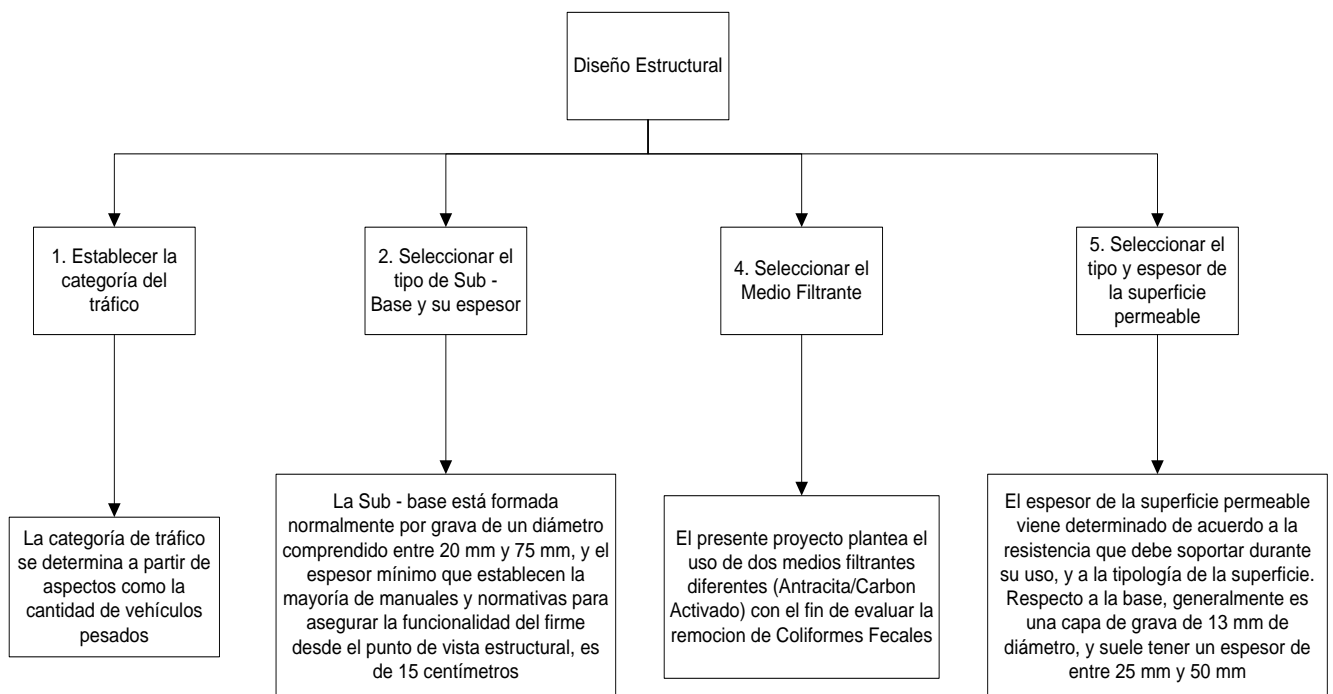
Diseño Estructural

1. Establecer la categoría del tráfico

La categoría de tráfico se determina a partir de aspectos como la cantidad de vehículos pesados

2. Seleccionar el tipo de Sub - Base y su espesor

La Sub - base está formada normalmente por grava de un diámetro comprendido entre 20 mm y 75 mm, y el espesor mínimo que establecen la mayoría de manuales y normativas para asegurar la funcionalidad del firme desde el punto de vista estructural, es de 15 centímetros

4. Seleccionar el Medio Filtrante

El presente proyecto plantea el uso de dos medios filtrantes diferentes (Antracita/Carbon Activado) con el fin de evaluar la remocion de Coliformes Fecales

5. Seleccionar el tipo y espesor de la superficie permeable

El espesor de la superficie permeable viene determinado de acuerdo a la resistencia que debe soportar durante su uso, y a la tipología de la superficie. Respecto a la base, generalmente es una capa de grava de 13 mm de diámetro, y suele tener un espesor de entre 25 mm y 50 mm